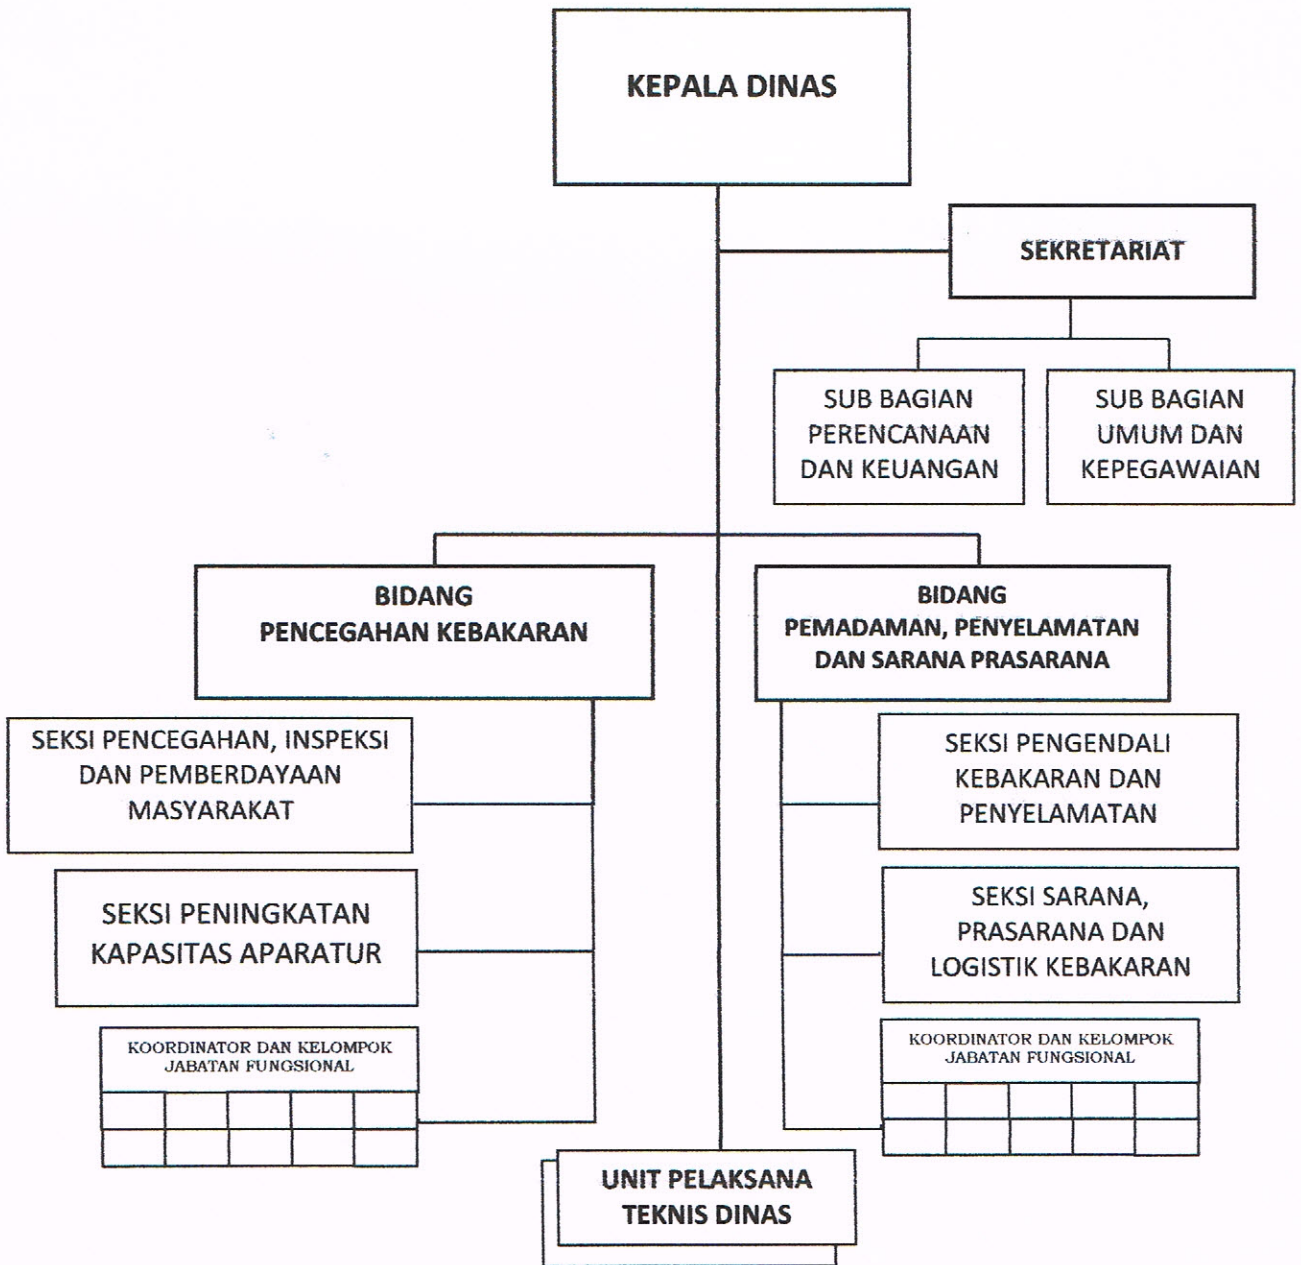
KEPALA DINAS

SEKRETARIAT

SUB BAGIAN PERENCANAAN DAN KEUANGAN

SUB BAGIAN UMUM DAN KEPEGAWAIAN

BIDANG PENCEGAHAN KEBAKARAN

BIDANG PEMADAMAN, PENYELAMATAN DAN SARANA PRASARANA

SEKSI PENCEGAHAN, INSPEKSI DAN PEMBERDAYAAN MASYARAKAT

SEKSI PENINGKATAN KAPASITAS APARATUR

KOORDINATOR DAN KELOMPOK JABATAN FUNGSIONAL

SEKSI PENGENDALI KEBAKARAN DAN PENYELAMATAN

SEKSI SARANA, PRASARANA DAN LOGISTIK KEBAKARAN

KOORDINATOR DAN KELOMPOK JABATAN FUNGSIONAL

UNIT PELAKSANA TEKNIS DINAS